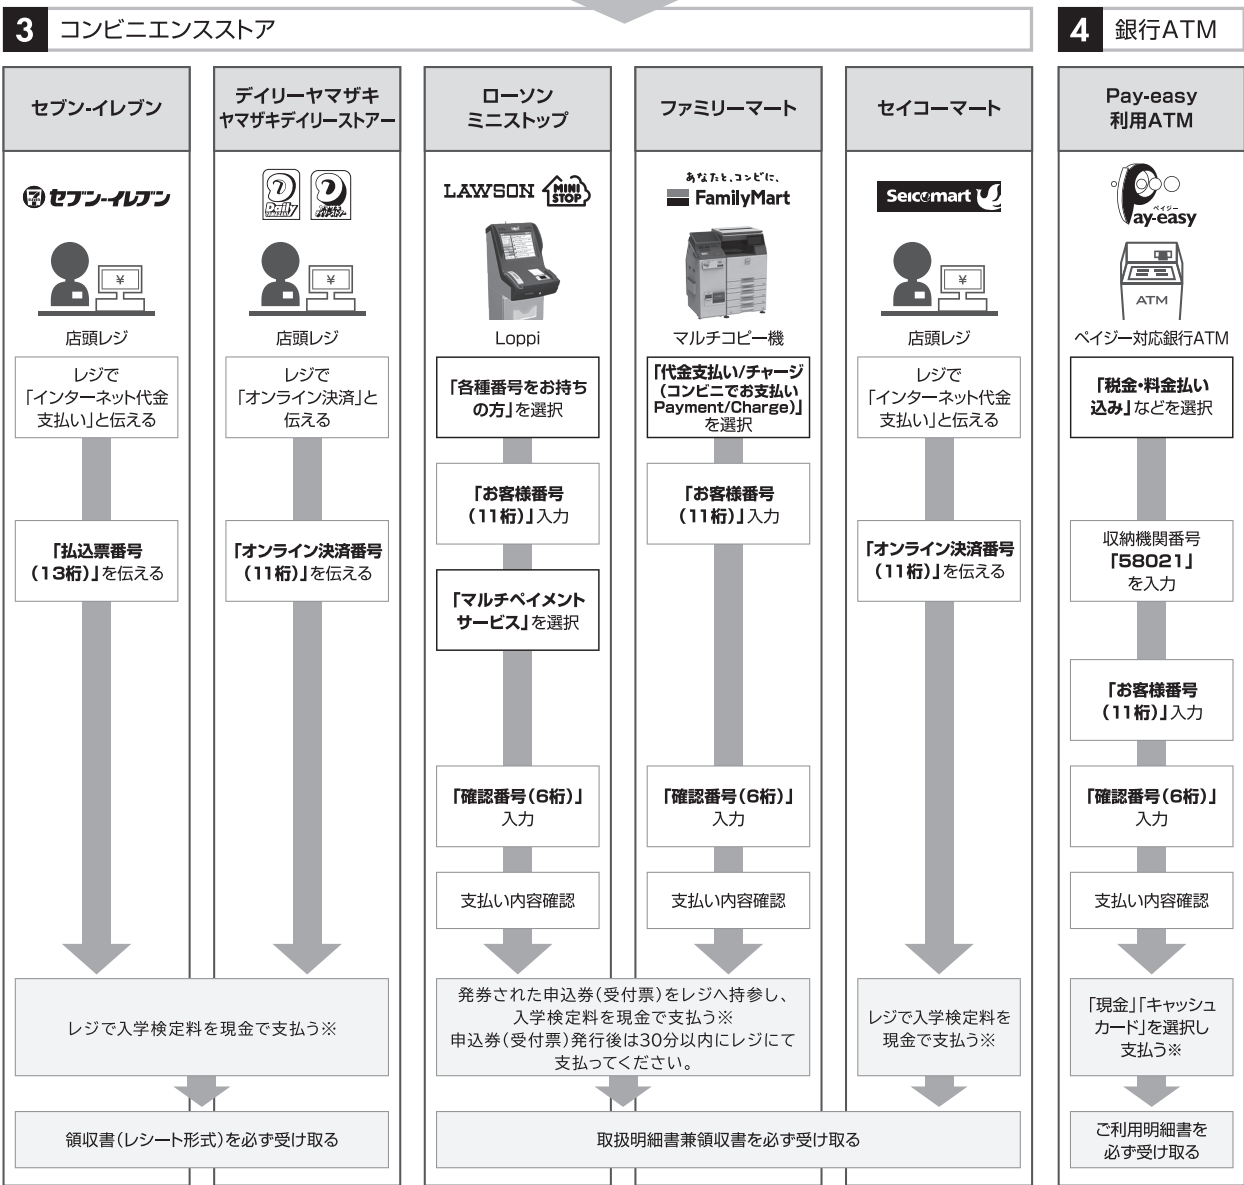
3 コンビニエンスストア

4 銀行ATM

セブン-イレブン

デイリーヤマザキ
ヤマザキデイリーストアー

ローソン
ミニストップ

ファミリーマート

セイコーマート

Pay-easy
利用ATM

セブン-イレブン

LAWSON MINI STOP

あなたと、コンビに、
FamilyMart

Seicomart

Pay-easy
ペイジー

¥

¥

¥

ATM

店頭レジ

店頭レジ

Loppi

マルチコピー機

店頭レジ

ペイジー対応銀行ATM

レジで「インターネット代金支払い」と伝える

レジで「オンライン決済」と伝える

「各種番号をお持ちの方」を選択

「代金支払い/チャージ（コンビニでお支払いPayment/Charge）」を選択

レジで「インターネット代金支払い」と伝える

「税金・料金払い込み」などを選択

「お客様番号（11桁）」入力

「お客様番号（11桁）」入力

「払込票番号（13桁）」を伝える

「オンライン決済番号（11桁）」を伝える

「オンライン決済番号（11桁）」を伝える

収納機関番号「58021」を入力

「マルチペイメントサービス」を選択

「お客様番号（11桁）」入力

「確認番号（6桁）」入力

「確認番号（6桁）」入力

「確認番号（6桁）」入力

支払い内容確認

支払い内容確認

支払い内容確認

レジで入学検定料を現金で支払う※

発券された申込券（受付票）をレジへ持参し、入学検定料を現金で支払う※
申込券（受付票）発行後は30分以内にレジにて支払ってください。

レジで入学検定料を現金で支払う※

「現金」「キャッシュカード」を選択し支払う※

領収書（レシート形式）を必ず受け取る

取扱明細書兼領収書を必ず受け取る

ご利用明細書を必ず受け取る